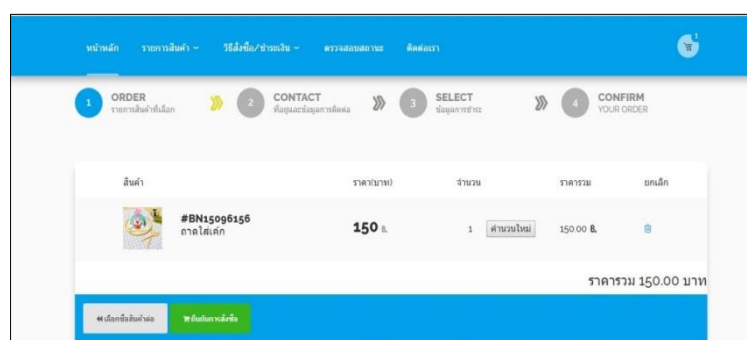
หน้าหลัก รายการสินค้า ~ วิธีสั่งซื้อ/ชำระเงิน ~ ตรวจสอบสถานะ ติดต่อเรา

1

1 ORDER รายการสินค้าที่เลือก

2 CONTACT ที่อยู่และข้อมูลการติดต่อ

3 SELECT ข้อมูลการชำระ

4 CONFIRM YOUR ORDER

| สินค้า | ราคา(บาท) | จำนวน | ราคารวม | ยกเลิก |
|---|---|---|---|---|
| #BN15096156 ถาดใส่เค้ก | 150 ฿. | 1 คำนวนใหม่ | 150.00 ฿. | |

ราคารวม 150.00 บาท

« เลือกซื้อสินค้าต่อ

ยืนยันการสั่งซื้อ